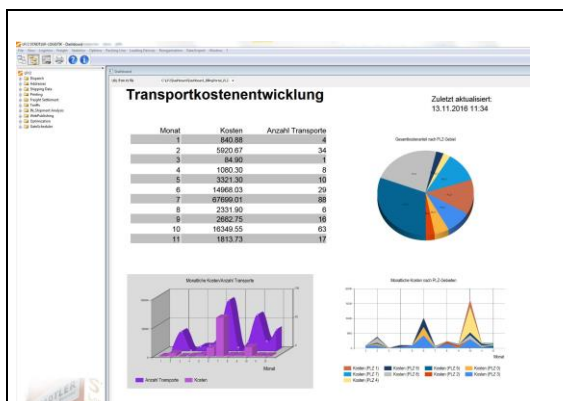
Transportkostenentwicklung

Zuletzt aktualisiert:
13.11.2016 11:34

| Monat | Kosten | Anzahl Transporte |
|---|---|---|
| 1 | 840.88 | 4 |
| 2 | 5920.67 | 34 |
| 3 | 84.90 | 1 |
| 4 | 1060.30 | 8 |
| 5 | 3321.30 | 10 |
| 6 | 14968.03 | 29 |
| 7 | 67699.01 | 88 |
| 8 | 2331.90 | 6 |
| 9 | 2682.75 | 16 |
| 10 | 16349.55 | 63 |
| 11 | 1813.73 | 17 |

Gesamtkostenanteil nach PLZ-Gebiet

Monatliche Kosten/Anzahl Transporte

Monat

Anzahl Transporte Kosten

Monatliche Kosten nach PLZ-Gebieten

Monat

Kosten (PLZ 1) Kosten (PLZ 2) Kosten (PLZ 3) Kosten (PLZ 5) Kosten (PLZ 6) Kosten (PLZ 7) Kosten (PLZ 8) Kosten (PLZ 9) Kosten (PLZ 4)